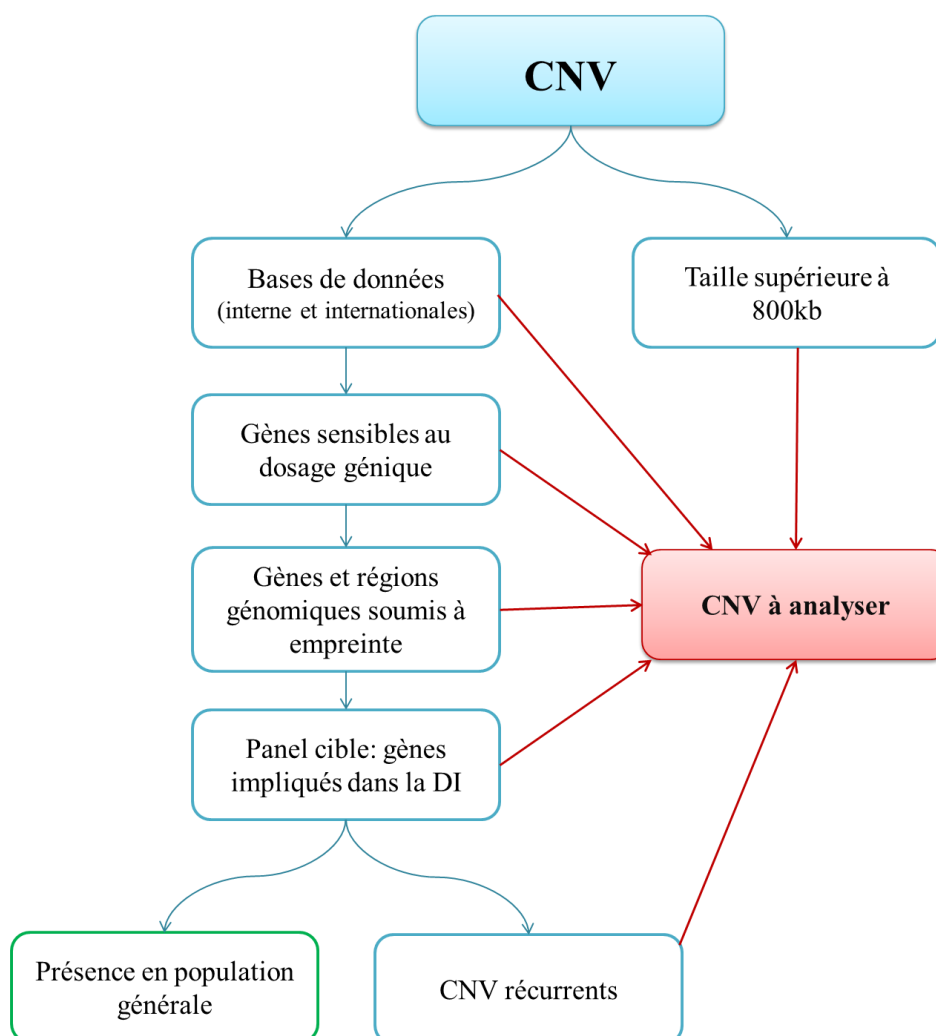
CNV

Bases de données
(interne et internationales)

Taille supérieure à 800kb

Gènes sensibles au dosage génique

Gènes et régions génomiques soumis à empreinte

CNV à analyser

Panel cible: gènes impliqués dans la DI

Présence en population générale

CNV récurrents